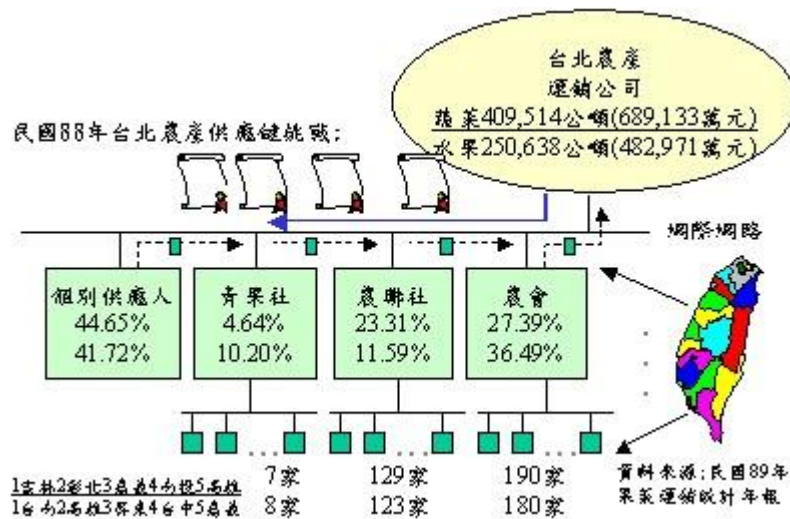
台北農產
運銷公司
蔬菜409,514公噸(689,133萬元)
水果250,638公噸(482,971萬元)

民國88年台北農產供應鏈統計:

網際網路

個別供應人
44.65%
41.72%

青果社
4.64%
10.20%

農聯社
23.31%
11.59%

農會
27.39%
36.49%

1雲林2彰化3嘉義4南投5高雄
1台南2高雄3屏東4台中5嘉義

7家
8家

129家
123家

190家
180家

資料來源:民國89年果菜運銷統計年報